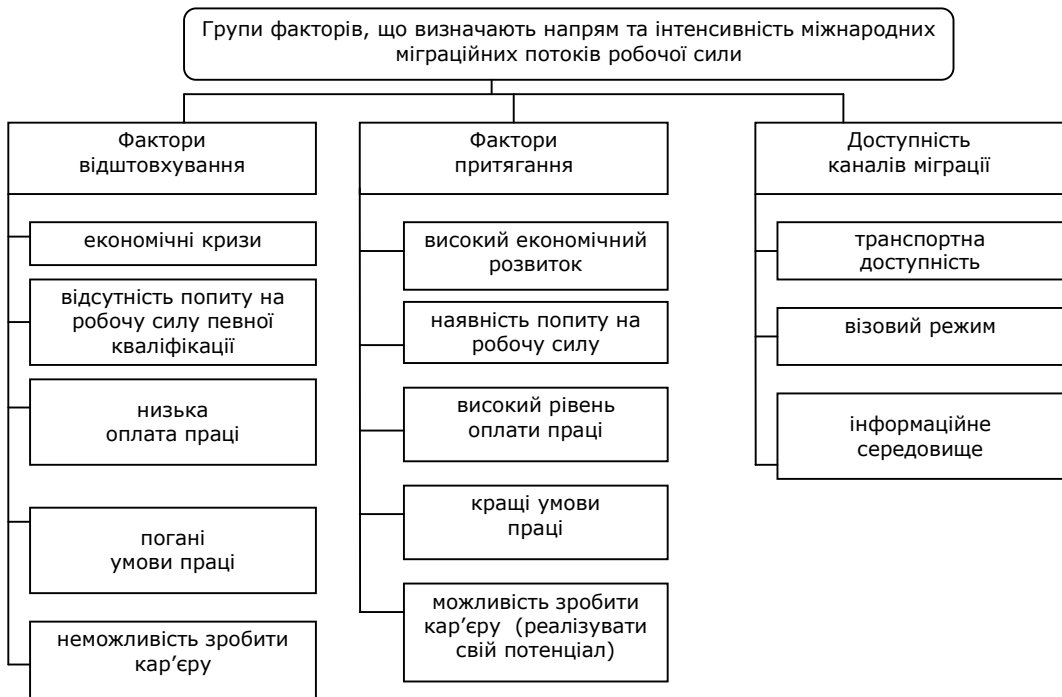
Групи факторів, що визначають напрям та інтенсивність міжнародних міграційних потоків робочої сили

Фактори відштовхування

економічні кризи

відсутність попиту на робочу силу певної кваліфікації

низька оплата праці

погані умови праці

неможливість зробити кар'єру

Фактори притягання

високий економічний розвиток

наявність попиту на робочу силу

високий рівень оплати праці

кращі умови праці

можливість зробити кар'єру (реалізувати свій потенціал)

Доступність каналів міграції

транспортна доступність

візовий режим

інформаційне середовище